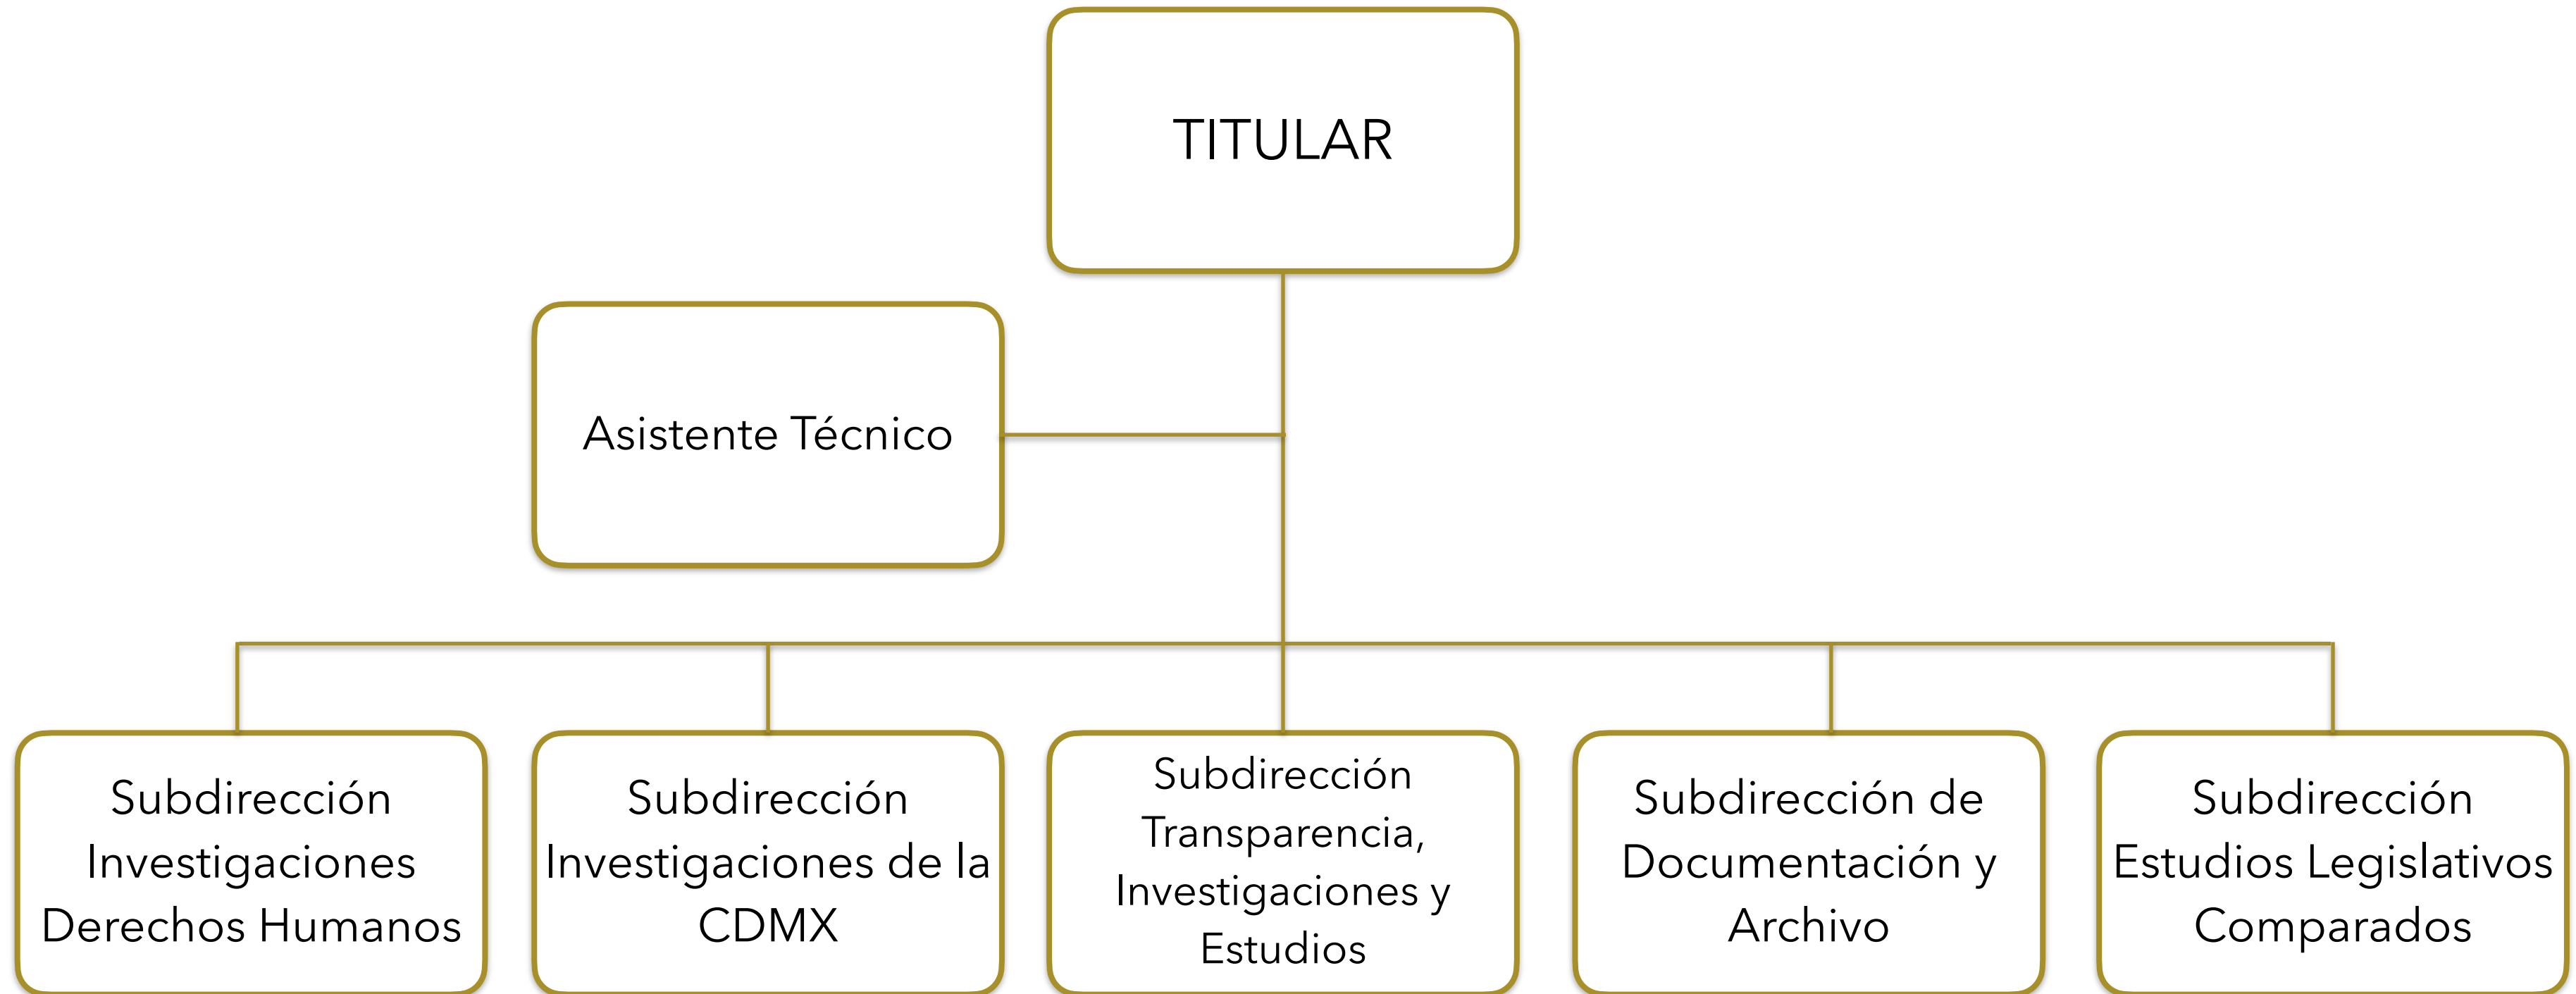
TITULAR

Asistente Técnico

Subdirección Investigaciones Derechos Humanos

Subdirección Investigaciones de la CDMX

Subdirección Transparencia, Investigaciones y Estudios

Subdirección de Documentación y Archivo

Subdirección Estudios Legislativos Comparados